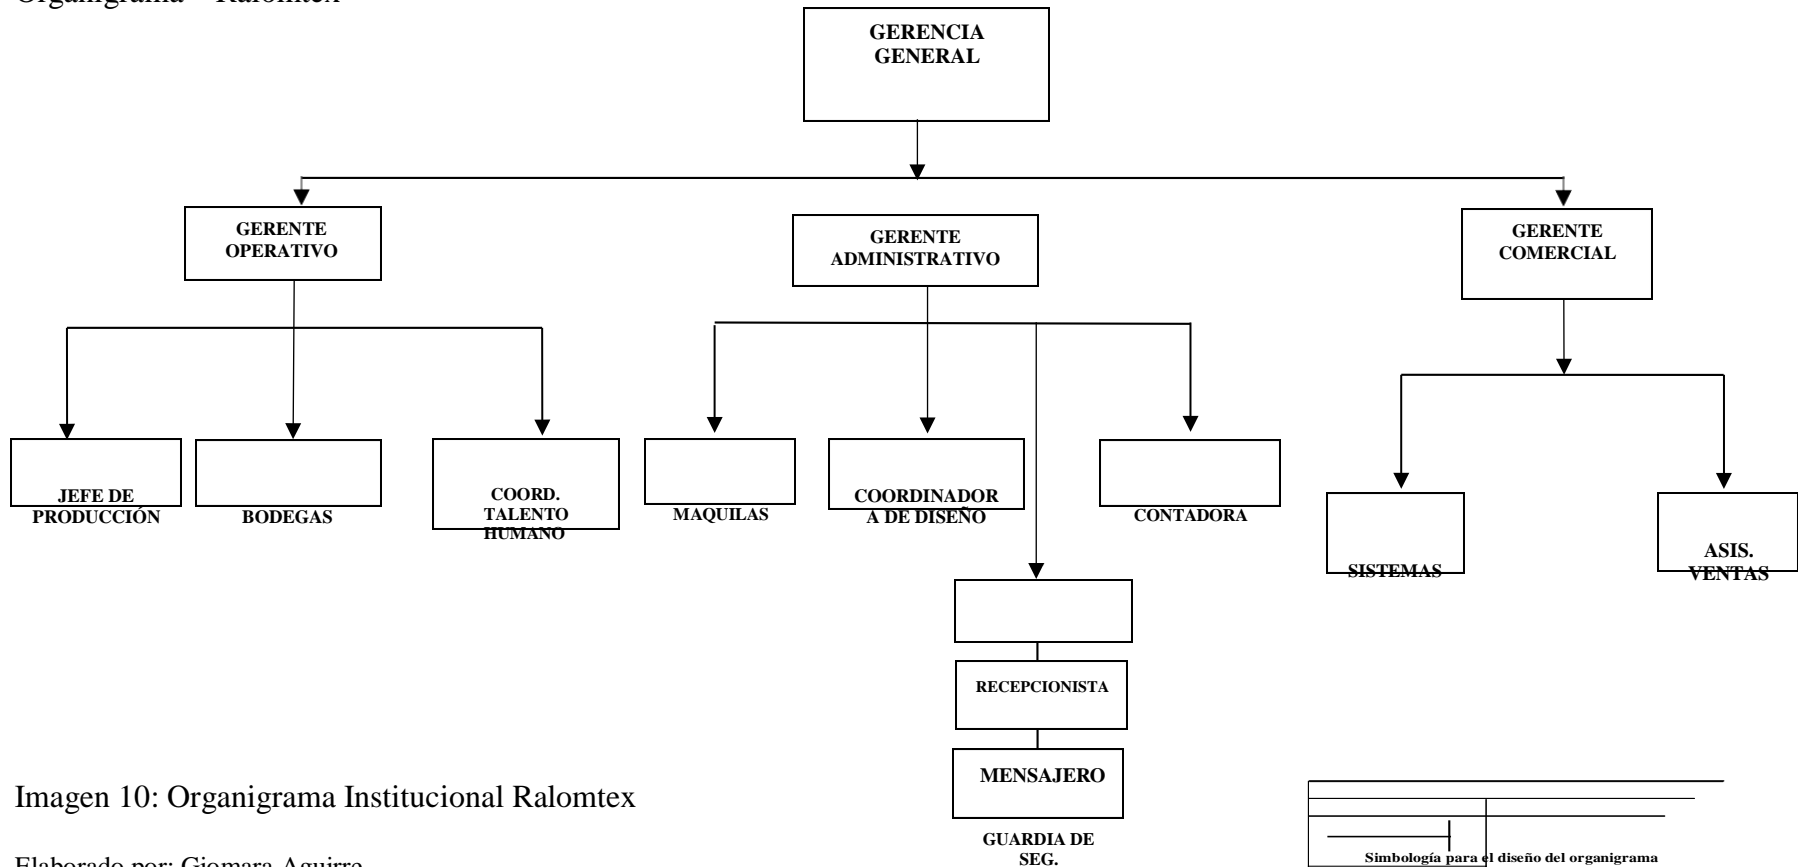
Organigrama – Ralomtex

GERENCIA GENERAL

GERENTE OPERATIVO

GERENTE ADMINISTRATIVO

GERENTE COMERCIAL

JEFE DE PRODUCCIÓN

BODEGAS

COORD. TALENTO HUMANO

MAQUILAS

COORDINADORA DE DISEÑO

CONTADORA

SISTEMAS

ASIS. VENTAS

RECEPCIONISTA

MENSAJERO

GUARDIA DE SEG.

Imagen 10: Organigrama Institucional Ralomtex

Elaborado por: Giomara Aguirre

Simbología para el diseño del organigrama